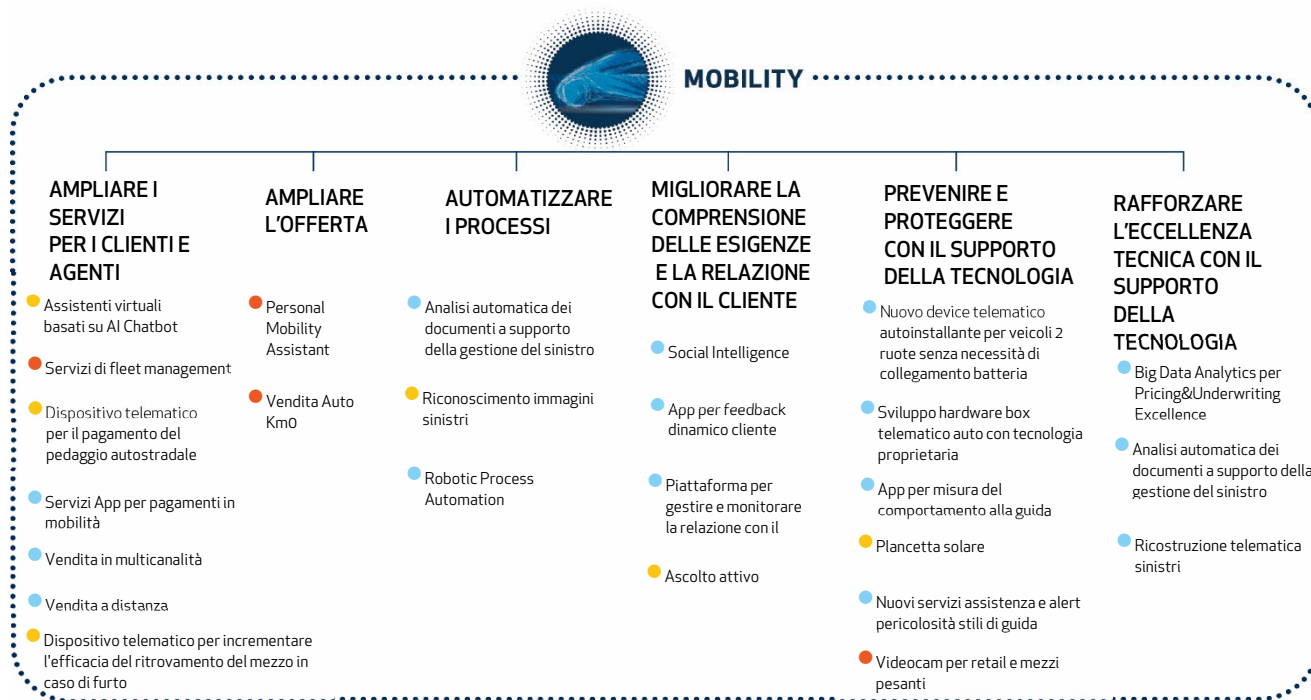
MOBILITY

AMPLIARE I SERVIZI PER I CLIENTI E AGENTI

Assistenti virtuali basati su AI Chatbot

Servizi di fleet management

Dispositivo telematico per il pagamento del pedaggio autostradale

Servizi App per pagamenti in mobilità

Vendita in multicanalità

Vendita a distanza

Dispositivo telematico per incrementare l'efficacia del ritrovamento del mezzo in caso di furto

AMPLIARE L'OFFERTA

Personal Mobility Assistant

Vendita Auto Km0

AUTOMATIZZARE I PROCESSI

Analisi automatica dei documenti a supporto della gestione del sinistro

Riconoscimento immagini sinistri

Robotic Process Automation

MIGLIORARE LA COMPRENSIONE DELLE ESIGENZE E LA RELAZIONE CON IL CLIENTE

Social Intelligence

App per feedback dinamico cliente

Piattaforma per gestire e monitorare la relazione con il

Ascolto attivo

PREVENIRE E PROTEGGERE CON IL SUPPORTO DELLA TECNOLOGIA

Nuovo device telematico autoinstallante per veicoli 2 ruote senza necessità di collegamento batteria

Sviluppo hardware box telematico auto con tecnologia proprietaria

App per misura del comportamento alla guida

Plancetta solare

Nuovi servizi assistenza e alert pericolosità stili di guida

Videocam per retail e mezzi pesanti

RAFFORZARE L'ECCELLENZA TECNICA CON IL SUPPORTO DELLA TECNOLOGIA

Big Data Analytics per Pricing&Underwriting Excellence

Analisi automatica dei documenti a supporto della gestione del sinistro

Ricostruzione telematica sinistri